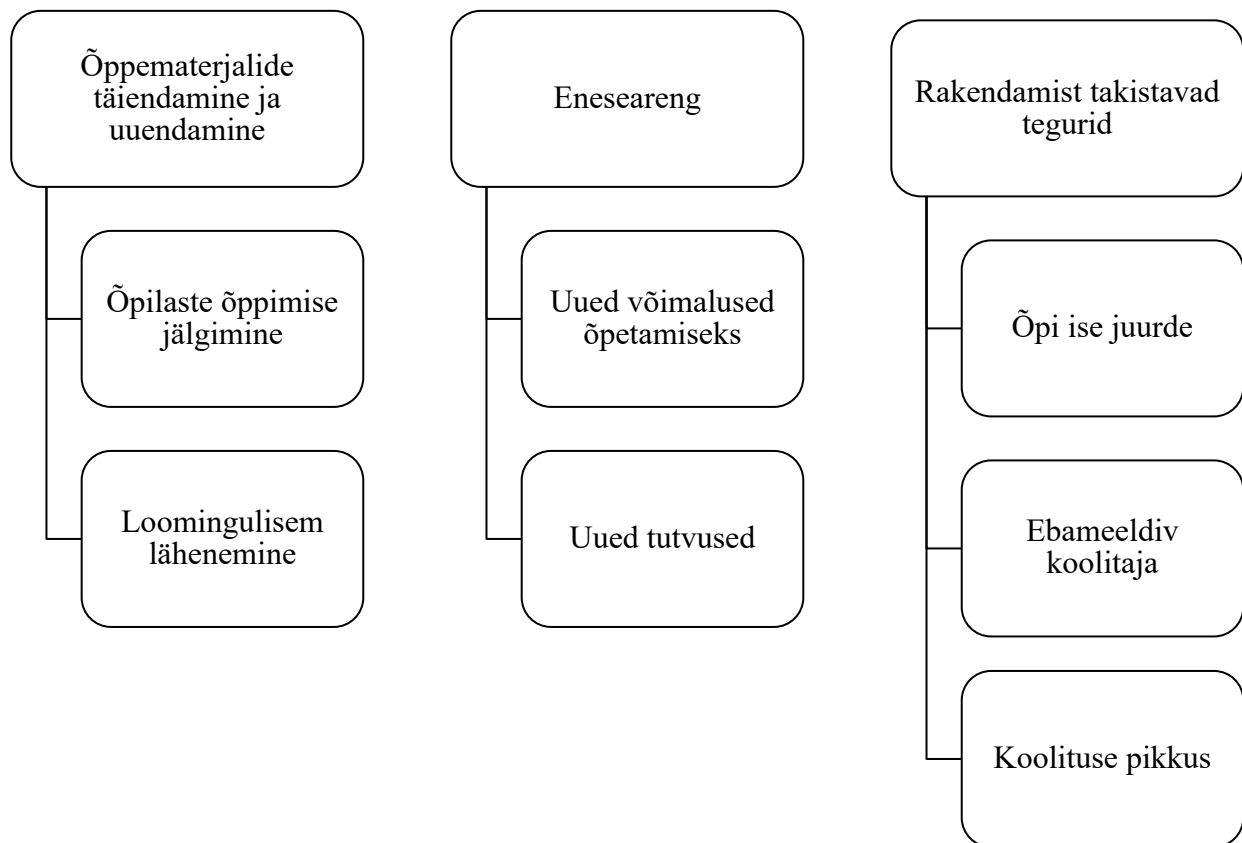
Õppematerjalide täiendamine ja uuendamine

Õpilaste õppimise jälgimine

Loomingulisem lähenemine

Eneseareng

Uued võimalused õpetamiseks

Uued tutvused

Rakendamist takistavad tegurid

Õpi ise juurde

Ebameeldiv koolitaja

Koolituse pikkus